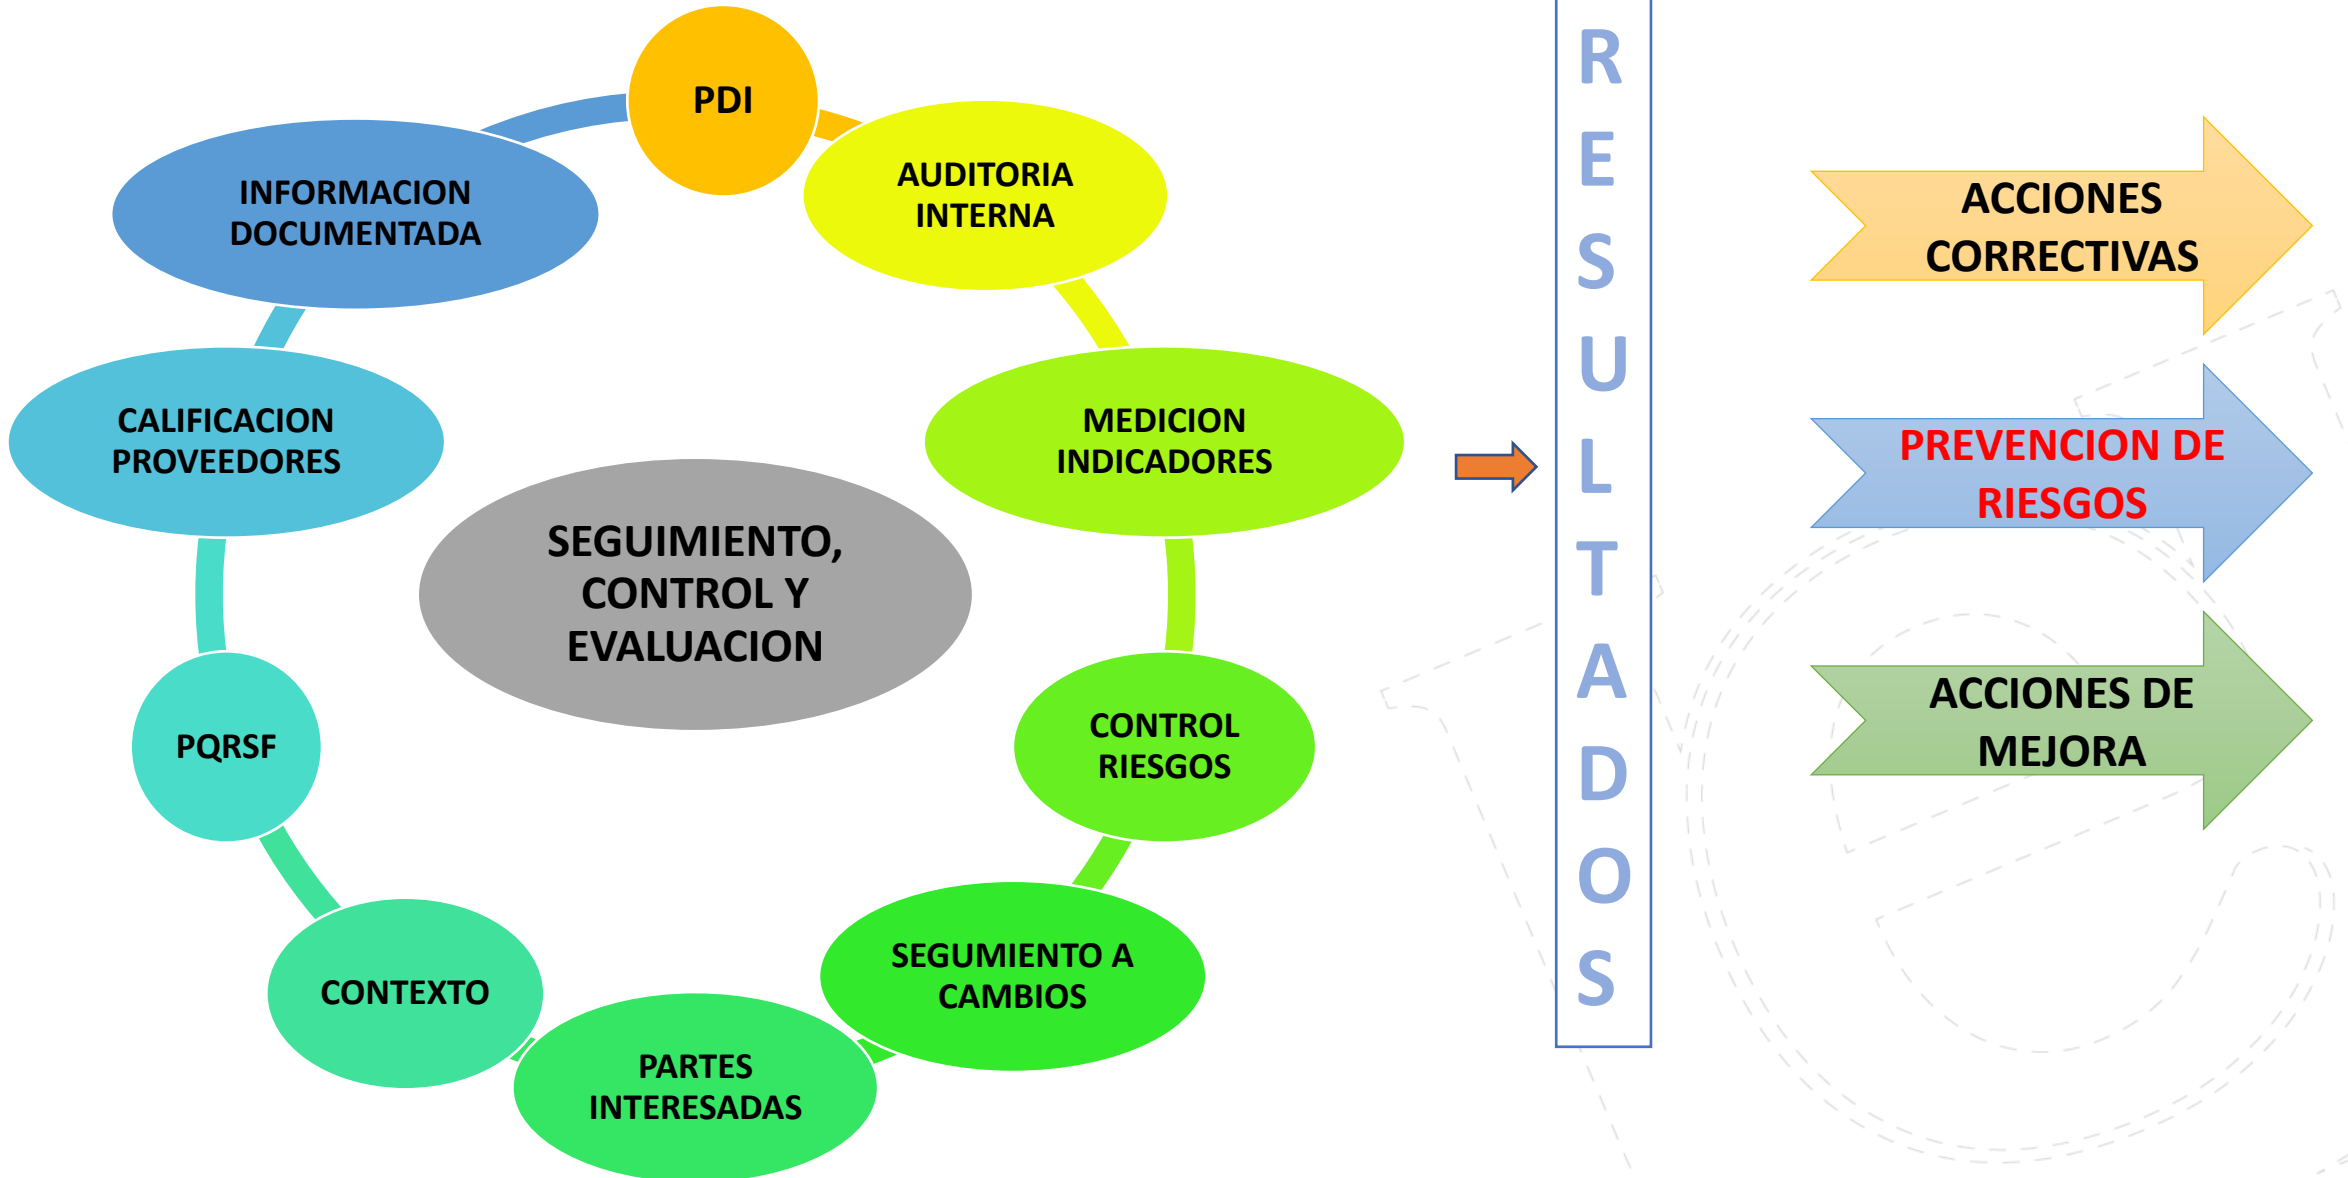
PDI

AUDITORIA INTERNA

MEDICION INDICADORES

CONTROL RIESGOS

SEGUMIENTO A CAMBIOS

PARTES INTERESADAS

CONTEXTO

PQRSF

CALIFICACION PROVEEDORES

INFORMACION DOCUMENTADA

SEGUIMIENTO, CONTROL Y EVALUACION

RESULTADOS

ACCIONES CORRECTIVAS

PREVENCION DE RIESGOS

ACCIONES DE MEJORA